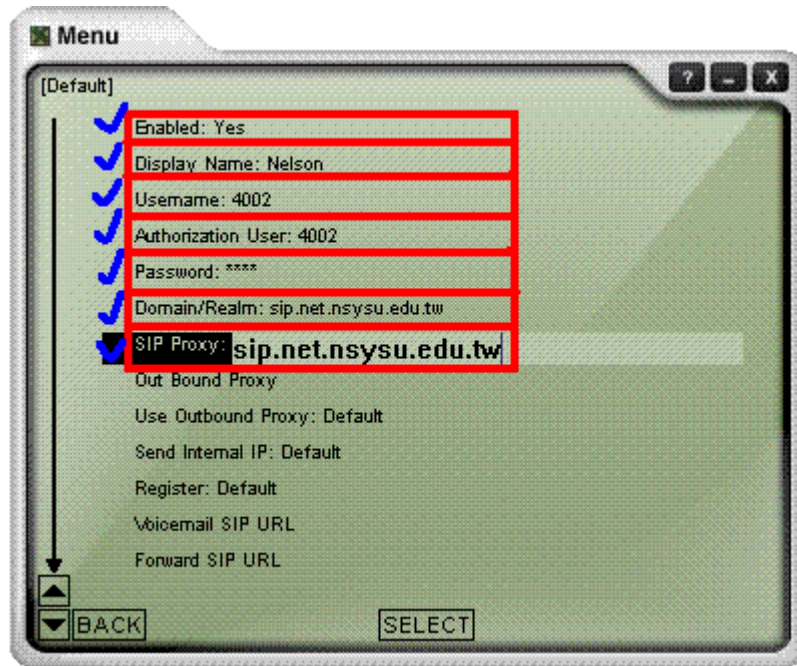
Menu

? _ X

[Default]

Enabled: Yes

Display Name: Nelson

Username: 4002

Authorization User: 4002

Password: ****

Domain/Realm: sip.net.nsysu.edu.tw

SIP Proxy: sip.net.nsysu.edu.tw

Out Bound Proxy

Use Outbound Proxy: Default

Send Internal IP: Default

Register: Default

Voicemail SIP URL

Forward SIP URL

BACK

SELECT